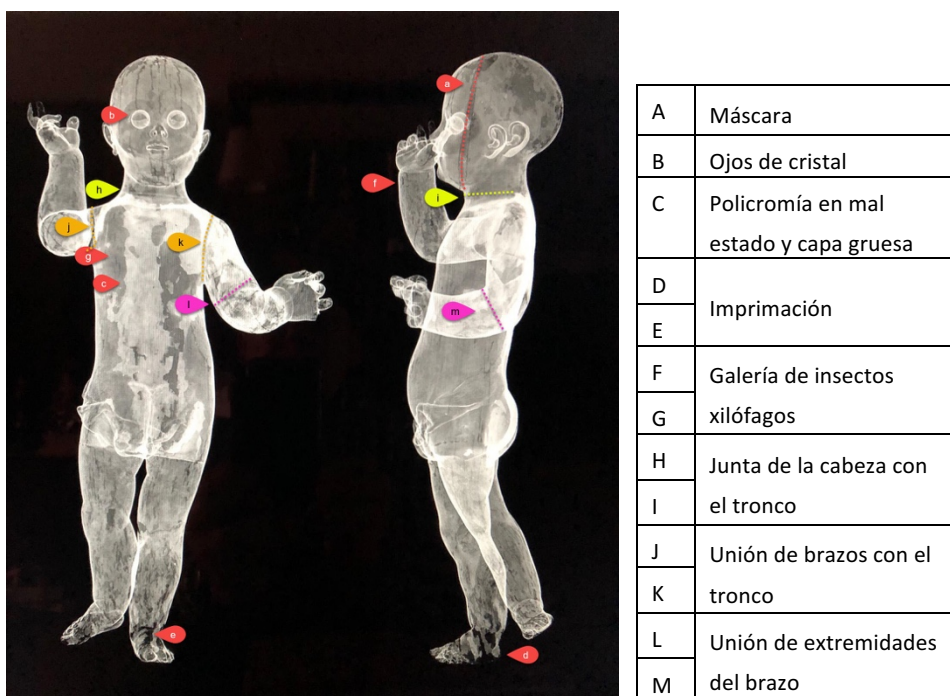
b
h
j
k
g
c
l
e
a
f
i
m
d

| A | Máscara |
|---|---|
| B | Ojos de cristal |
| C | Policromía en mal estado y capa gruesa |
| D | Imprimación |
| E | |
| F | Galería de insectos xilófagos |
| G | |
| H | Junta de la cabeza con el tronco |
| I | |
| J | Unión de brazos con el tronco |
| K | |
| L | Unión de extremidades del brazo |
| M | |